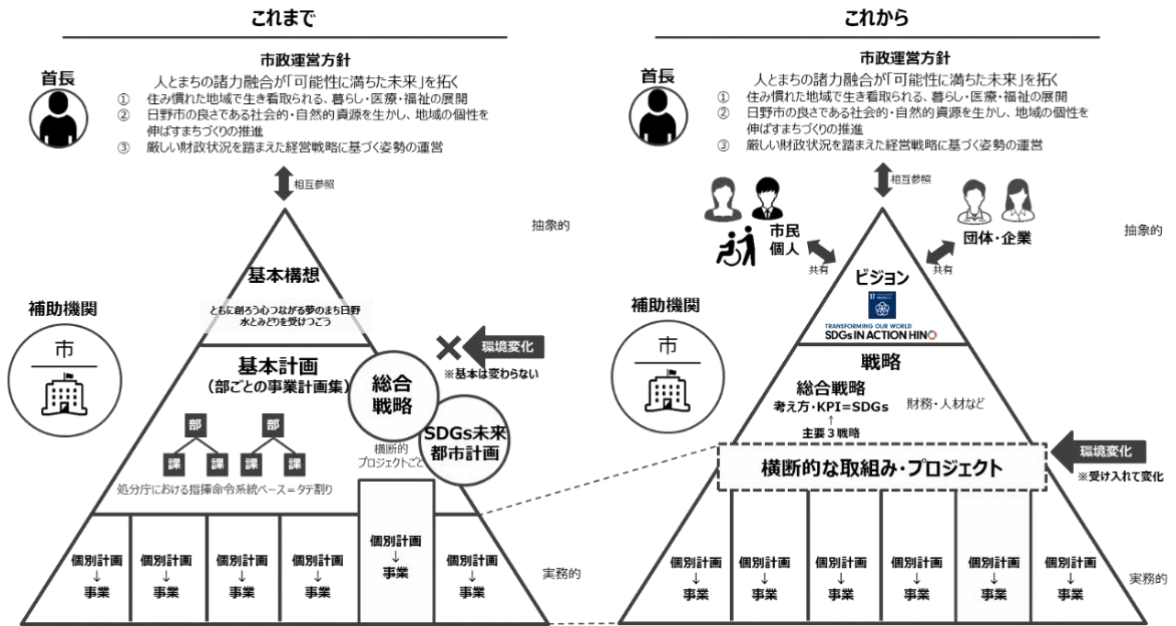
これまで

首長

市政運営方針

人とまちの諸力融合が「可能性に満ちた未来」を拓く
① 住み慣れた地域で生き看取られる、暮らし・医療・福祉の展開
② 日野市の良さである社会的・自然的資源を生かし、地域の個性を伸ばすまちづくりの推進
③ 厳しい財政状況を踏まえた経営戦略に基づく姿勢の運営

相互参照

抽象的

補助機関

市

基本構想

ともに創ろう心つながる夢のまち日野 水とみどりを受けつごう

基本計画
(部ごとの事業計画集)

総合戦略

環境変化

※基本は変わらない

部 部
課 課 課 課

処分庁における指揮命令系統ベース＝タテ割り

横断的プロジェクトご

SDGs未来都市計画

個別計画 ↓ 事業
個別計画 ↓ 事業
個別計画 ↓ 事業
個別計画 ↓ 事業
個別計画 ↓ 事業
個別計画 ↓ 事業

実務的

これから

首長

市政運営方針

人とまちの諸力融合が「可能性に満ちた未来」を拓く
① 住み慣れた地域で生き看取られる、暮らし・医療・福祉の展開
② 日野市の良さである社会的・自然的資源を生かし、地域の個性を伸ばすまちづくりの推進
③ 厳しい財政状況を踏まえた経営戦略に基づく姿勢の運営

相互参照

市民 個人

共有

団体・企業

共有

抽象的

ビジョン

TRANSFORMING OUR WORLD
SDGs IN ACTION HINO

補助機関

市

戦略

総合戦略
考え方・KPI＝SDGs
↑
主要３戦略

財務・人材など

環境変化

※受け入れて変化

横断的な取組み・プロジェクト

個別計画 ↓ 事業
個別計画 ↓ 事業
個別計画 ↓ 事業
個別計画 ↓ 事業
個別計画 ↓ 事業
個別計画 ↓ 事業

実務的